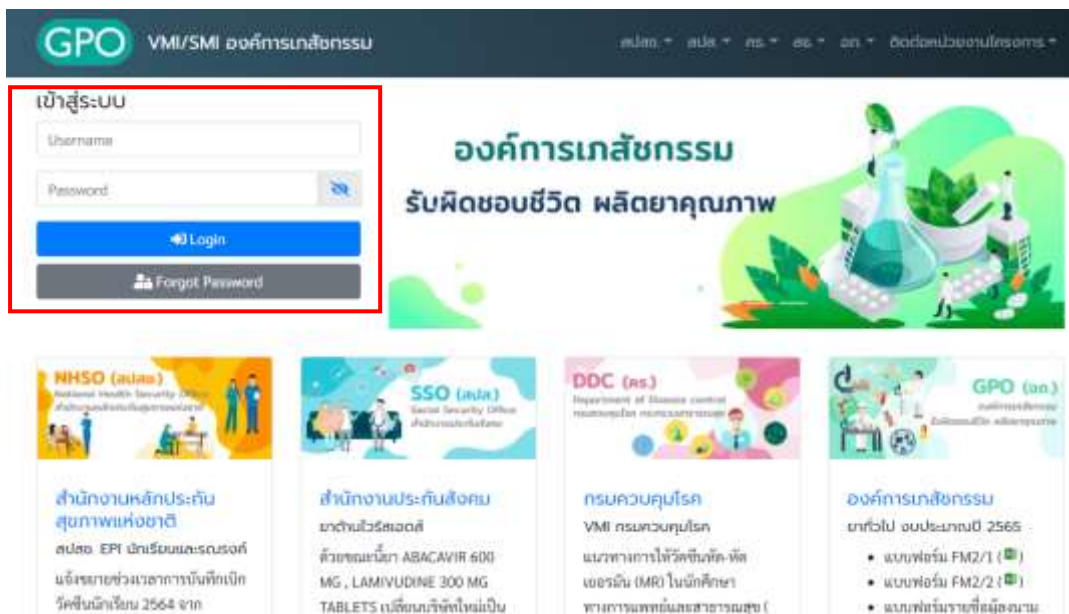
GPO VMI/SMI องค์การเภสัชกรรม

สปสช. ▾ สปส. ▾ คร. ▾ สธ. ▾ อภ. ▾ ติดต่อหน่วยงานโครงการ ▾

เข้าสู่ระบบ

Username

Password

Login

Forgot Password

องค์การเภสัชกรรม

รับผิดชอบชีวิต ผลิตยาคุณภาพ

NHSO (สปสช.) National Health Security Office สำนักงานหลักประกันสุขภาพแห่งชาติ

SSO (สปส.) Social Security Office สำนักงานประกันสังคม

DDC (คร.) Department of Disease control กรมควบคุมโรค กระทรวงสาธารณสุข

GPO (อภ.) องค์การเภสัชกรรม รับผิดชอบชีวิต ผลิตยาคุณภาพ

สำนักงานหลักประกันสุขภาพแห่งชาติ

สปสช. EPI นักเรียนและรณรงค์

แจ้งขยายช่วงเวลาการบันทึกเบิกวัคซีนนักเรียน 2564 จาก

สำนักงานประกันสังคม

ยาต้านไวรัสเอดส์

ด้วยขณะนี้ยา ABACAVIR 600 MG , LAMIVUDINE 300 MG TABLETS เปลี่ยนบริษัทใหม่เป็น

กรมควบคุมโรค

VMI กรมควบคุมโรค

แนวทางการให้วัคซีนหัด-หัดเยอรมัน (MR) ในนักศึกษาทางการแพทย์และสาธารณสุข (

องค์การเภสัชกรรม

ยาทั่วไป งบประมาณปี 2565

• แบบฟอร์ม FM2/1 ( )
• แบบฟอร์ม FM2/2 ( )
• แบบฟอร์มรายชื่อผู้ลงนาม